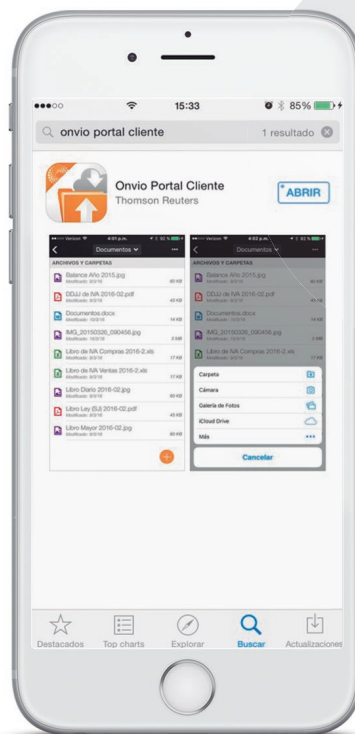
15:33

85%

onvio portal cliente

1 resultado

Onvio Portal Cliente

Thomson Reuters

ABRIR

Documentos

ARCHIVOS Y CARPETAS

Balance Año 2015.jpg

DDJJ de IVA 2016-02.pdf

Documentos.docx

IMG_20150326_090456.jpg

Libro de IVA Compras 2016-2.xls

Libro de IVA Ventas 2016-2.xls

Libro Diario 2016-02.jpg

Libro Ley (LJ) 2016-02.pdf

Libro Mayor 2016-02.jpg

Documentos

ARCHIVOS Y CARPETAS

Balance Año 2015.jpg

DDJJ de IVA 2016-02.pdf

Documentos.docx

IMG_20150326_090456.jpg

Libro de IVA Compras 2016-2.xls

Carpeta

Cámara

Galería de Fotos

iCloud Drive

Más

Cancelar

Destacados

Top charts

Explorar

Buscar

Actualizaciones